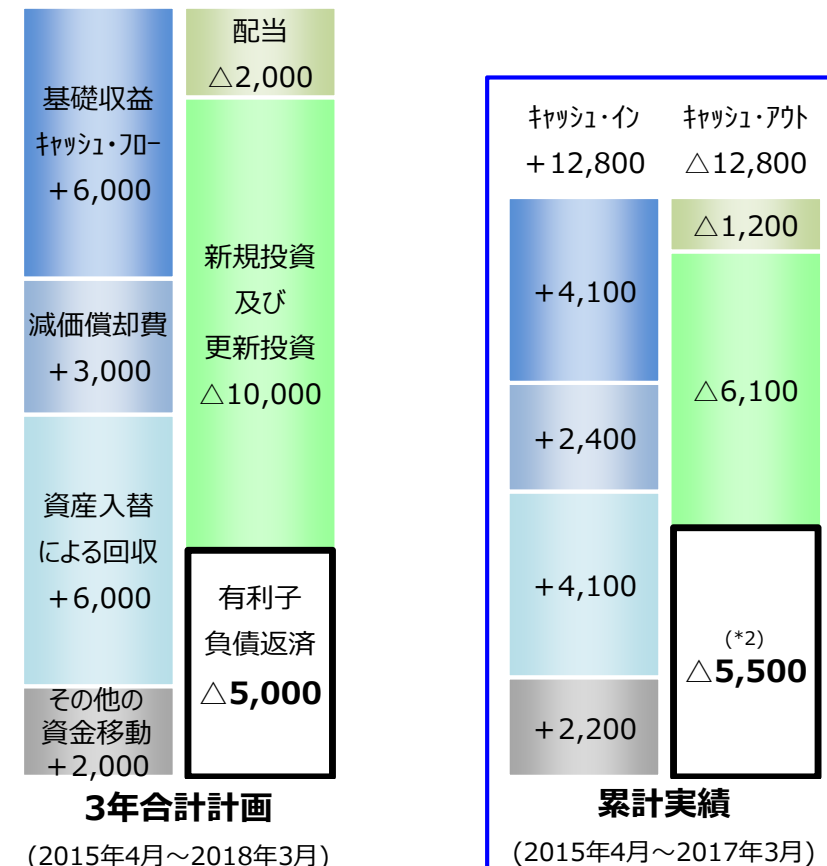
基礎収益
ｷｬｯｼｭ・ﾌﾛｰ
＋6,000

減価償却費
＋3,000

資産入替
による回収
＋6,000

その他の
資金移動
＋2,000

配当
△2,000

新規投資
及び
更新投資
△10,000

有利子
負債返済
△5,000

3年合計計画
(2015年4月～2018年3月)

ｷｬｯｼｭ・ｲﾝ
＋12,800

ｷｬｯｼｭ・ｱｳﾄ
△12,800

＋4,100

＋2,400

＋4,100

＋2,200

△1,200

△6,100

(*2)
△5,500

累計実績
(2015年4月～2017年3月)